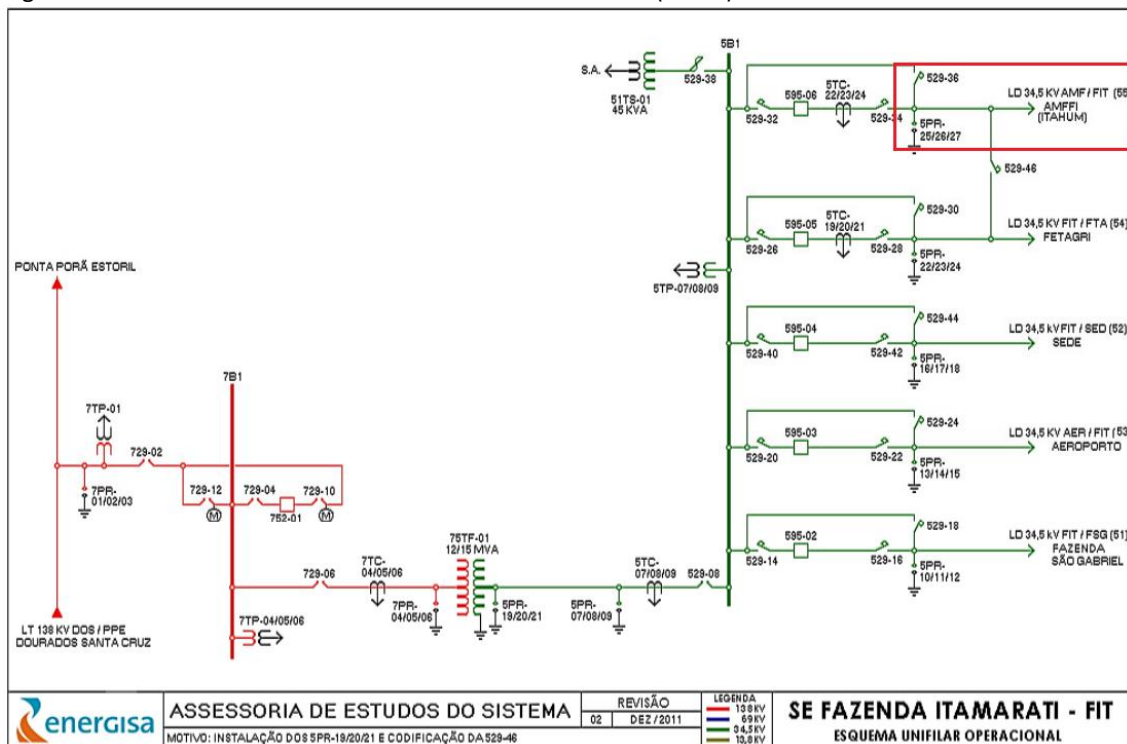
5B1

S.A.

529-38

51TS-01
45 KVA

529-36

LD 34,5 KV AMF / FIT (55
AMFFI
(ITAHUM)

595-06

5TC-
22/23/24

529-32

529-34

5PR-
25/26/27

529-46

529-30

LD 34,5 KV FIT / FTA (54
FETAGRI

595-05

5TC-
19/20/21

529-26

529-28

5PR-
22/23/24

5TP-07/08/09

PONTA PORÃ ESTORIL

529-44

LD 34,5 kV FIT / SED (52
SEDE

595-04

529-40

529-42

5PR-
16/17/18

7B1

7TP-01

529-24

LD 34,5 KV AER / FIT (53
AEROPORTO

595-03

529-20

529-22

5PR-
13/14/15

729-02

7PR-
01/02/03

729-12

729-04

729-10

752-01

529-18

LD 34,5 kV FIT / FSG (51
FAZENDA
SÃO GABRIEL

595-02

529-14

529-16

5PR-
10/11/12

75TF-01
12/15 MVA

7TC-
04/05/06

5TC-
07/08/09

729-06

529-08

7PR-
04/05/06

5PR-
19/20/21

5PR-
07/08/09

7TP-04/05/06

LT 138 KV DOS / PPE
DOURADOS SANTA CRUZ

energisa

ASSESSORIA DE ESTUDOS DO SISTEMA

MOTIVO: INSTALAÇÃO DOS 5PR-19/20/21 E CODIFICAÇÃO DA 529-46

| REVISÃO | |
|---|---|
| 02 | DEZ / 2011 |

LEGENDA
138 KV
69 KV
34,5 KV
13,8 KV

SE FAZENDA ITAMARATI - FIT
ESQUEMA UNIFILAR OPERACIONAL